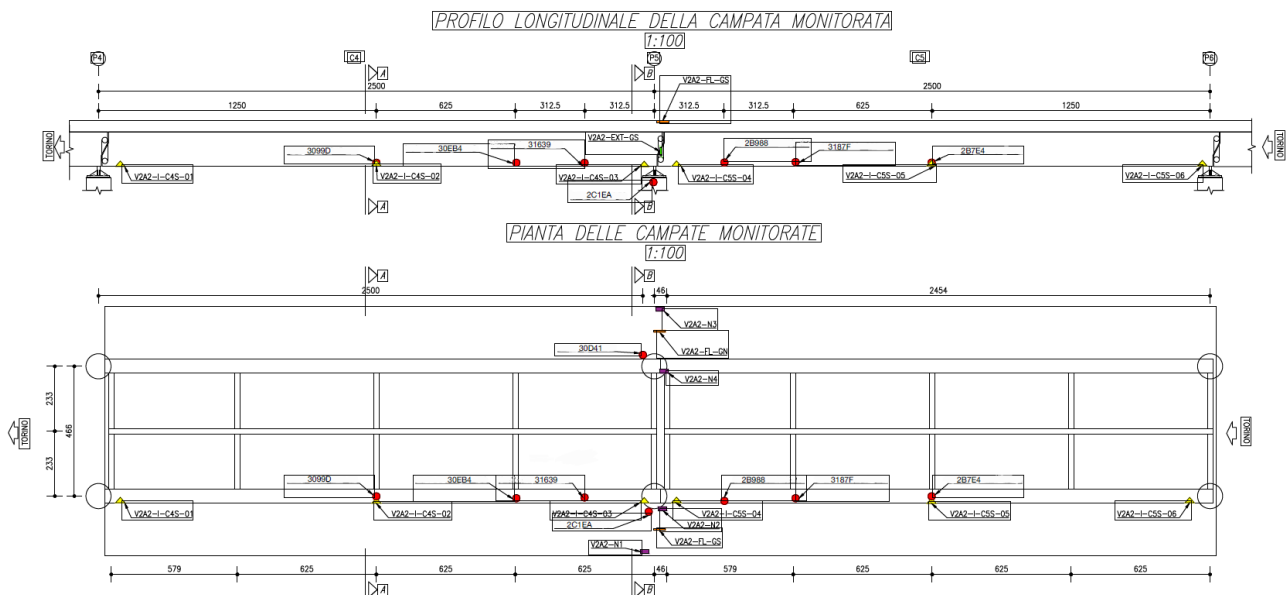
PROFILO LONGITUDINALE DELLA CAMPATA MONITORATA
1:100

P4 C4 A P5 B C5 P6

V2A2-FL-GS

2500 2500

1250 625 312.5 312.5 312.5 312.5 625 1250

V2A2-EXT-GS

TORINO TORINO

3099D 30EB4 31639 2B988 3187F 2B7E4

V2A2-I-C4S-01 V2A2-I-C4S-02 V2A2-I-C4S-03 V2A2-I-C5S-04 V2A2-I-C5S-05 V2A2-I-C5S-06

2C1EA

A B

PIANTA DELLE CAMPATE MONITORATE
1:100

A B

2500 46 2454

V2A2-N3

30D41

V2A2-FL-GN

V2A2-N4

233 466 233

TORINO TORINO

3099D 30EB4 31639 2B988 3187F 2B7E4

V2A2-I-C4S-01 V2A2-I-C4S-02 V2A2-I-C4S-03 V2A2-I-C5S-04 V2A2-I-C5S-05 V2A2-I-C5S-06

2C1EA V2A2-N2

V2A2-FL-GS

V2A2-N1

579 625 625 625 46 579 625 625 625

A B